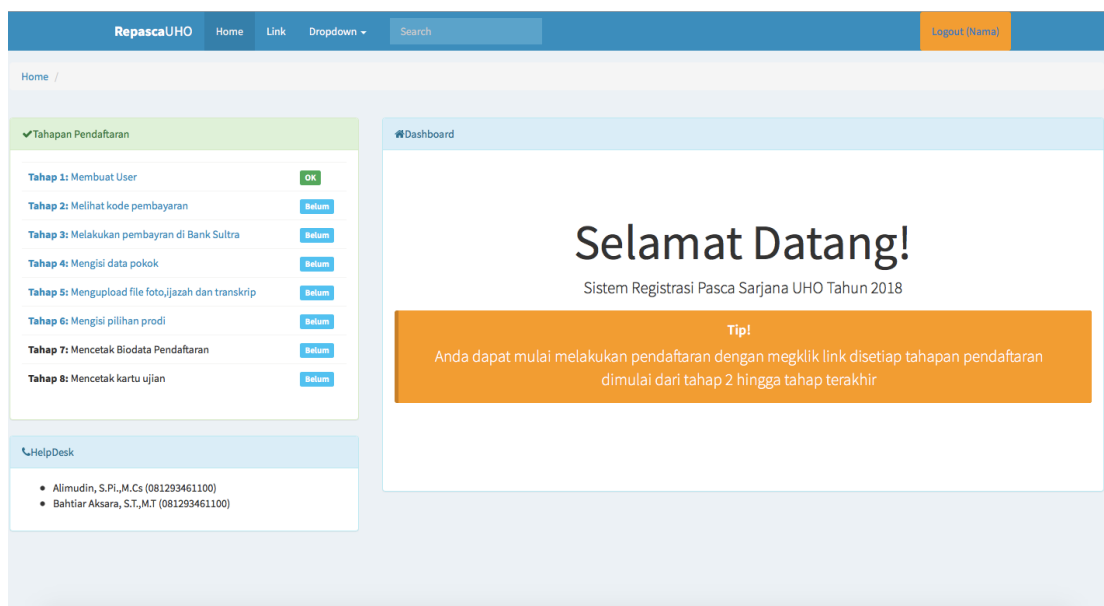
RepascaUHO Home Link Dropdown Search Logout (Nama)

Home /

Tahapan Pendaftaran

| | |
|---|---|
| Tahap 1: Membuat User | OK |
| Tahap 2: Melihat kode pembayaran | Belum |
| Tahap 3: Melakukan pembayran di Bank Sultra | Belum |
| Tahap 4: Mengisi data pokok | Belum |
| Tahap 5: Mengupload file foto,ijazah dan transkrip | Belum |
| Tahap 6: Mengisi pilihan prodi | Belum |
| Tahap 7: Mencetak Biodata Pendaftaran | Belum |
| Tahap 8: Mencetak kartu ujian | Belum |

HelpDesk

- Alimudin, S.Pi.,M.Cs (081293461100)
- Bahtiar Aksara, S.T.,M.T (081293461100)

Dashboard

Selamat Datang!

Sistem Registrasi Pasca Sarjana UHO Tahun 2018

Tip!

Anda dapat mulai melakukan pendaftaran dengan megklik link disetiap tahapan pendaftaran dimulai dari tahap 2 hingga tahap terakhir